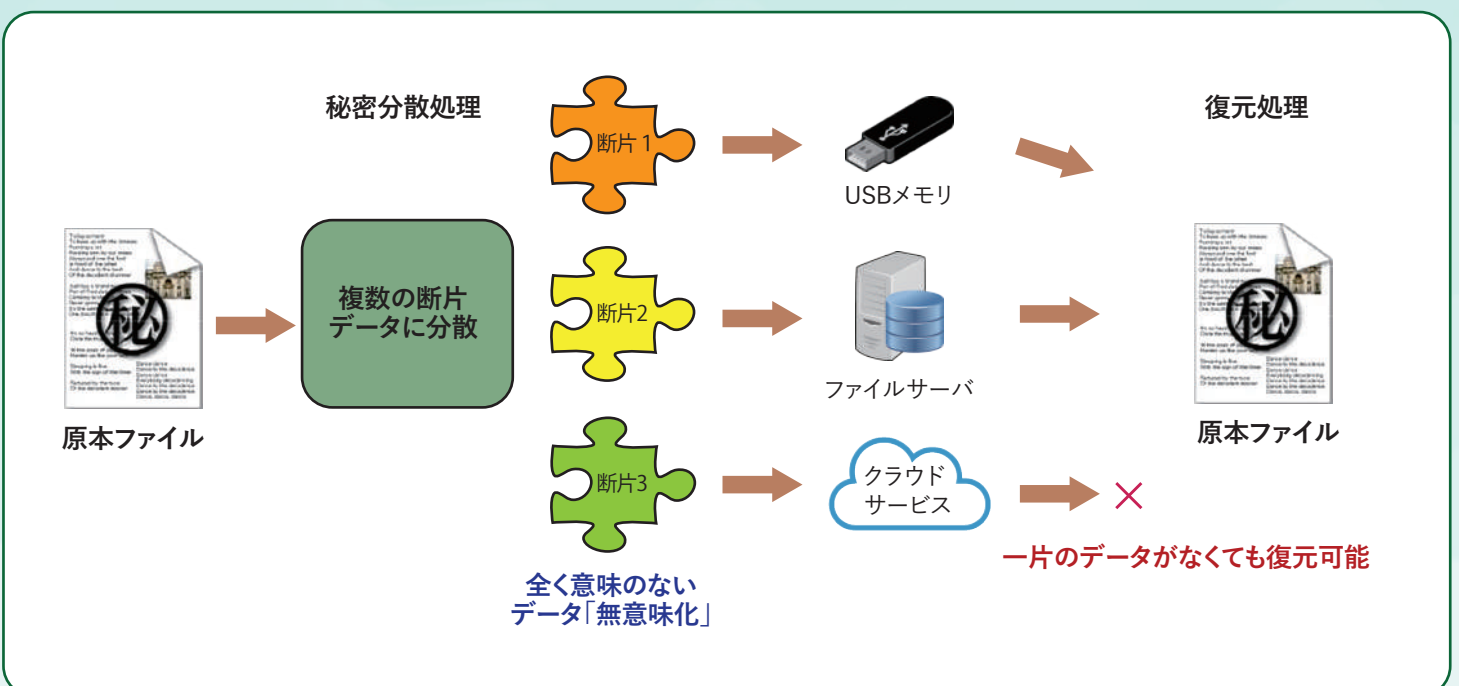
秘密分散処理

断片1

USBメモリ

復元処理

秘

原本ファイル

複数の断片データに分散

断片2

ファイルサーバ

秘

原本ファイル

断片3

クラウドサービス

×

一片のデータがなくても復元可能

全く意味のないデータ「無意味化」